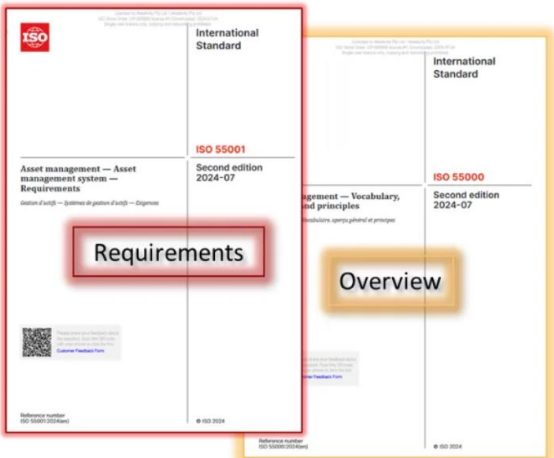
ISO

International Standard

ISO 55001

Second edition 2024-07

Asset management — Asset management system — Requirements

Gestion d'actifs — Systèmes de gestion d'actifs — Exigences

Requirements

Customer Feedback Form

Reference number ISO 55001:2024(en)

© ISO 2024

International Standard

ISO 55000

Second edition 2024-07

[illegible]agement — Vocabulary, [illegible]nd principles

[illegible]ocabulaire, aperçu général et principes

Overview

Customer Feedback Form

Reference number ISO 55000:2024(en)

© ISO 2024